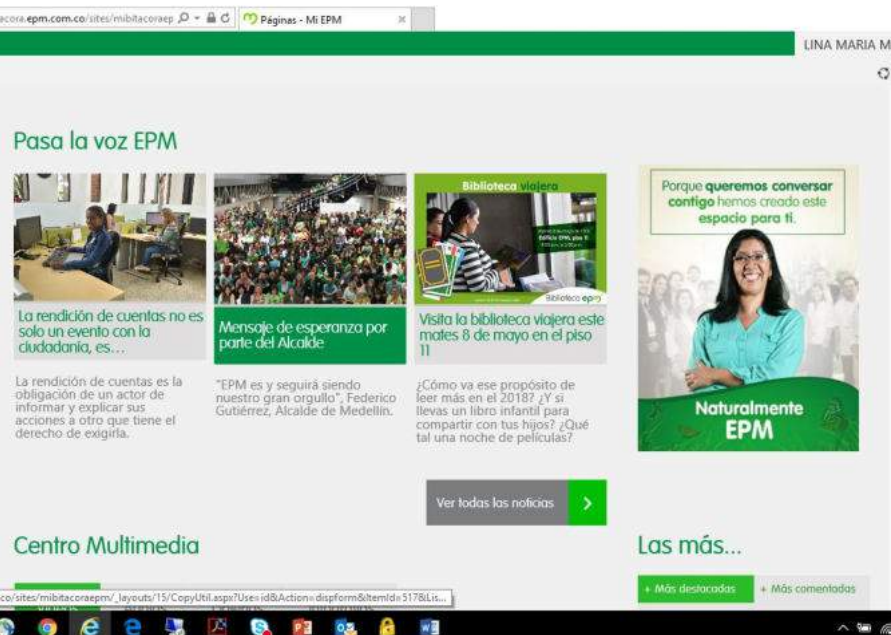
acora.epm.com.co/sites/mibitacoraep
Páginas - Mi EPM

LINA MARIA M

Pasa la voz EPM

La rendición de cuentas no es solo un evento con la ciudadanía, es…

La rendición de cuentas es la obligación de un actor de informar y explicar sus acciones a otro que tiene el derecho de exigirla.

Mensaje de esperanza por parte del Alcalde

"EPM es y seguirá siendo nuestro gran orgullo", Federico Gutiérrez, Alcalde de Medellín.

Biblioteca viajera

Biblioteca epm

Visita la biblioteca viajera este mates 8 de mayo en el piso 11

¿Cómo va ese propósito de leer más en el 2018? ¿Y si llevas un libro infantil para compartir con tus hijos? ¿Qué tal una noche de películas?

Porque queremos conversar contigo hemos creado este espacio para ti.

Naturalmente EPM

Ver todas las noticias

Centro Multimedia

Las más…

+ Más destacadas
+ Más comentadas

co/sites/mibitacoraepm/_layouts/15/CopyUtil.aspx?Use=id&Action=dispform&ItemId=517&Lis...